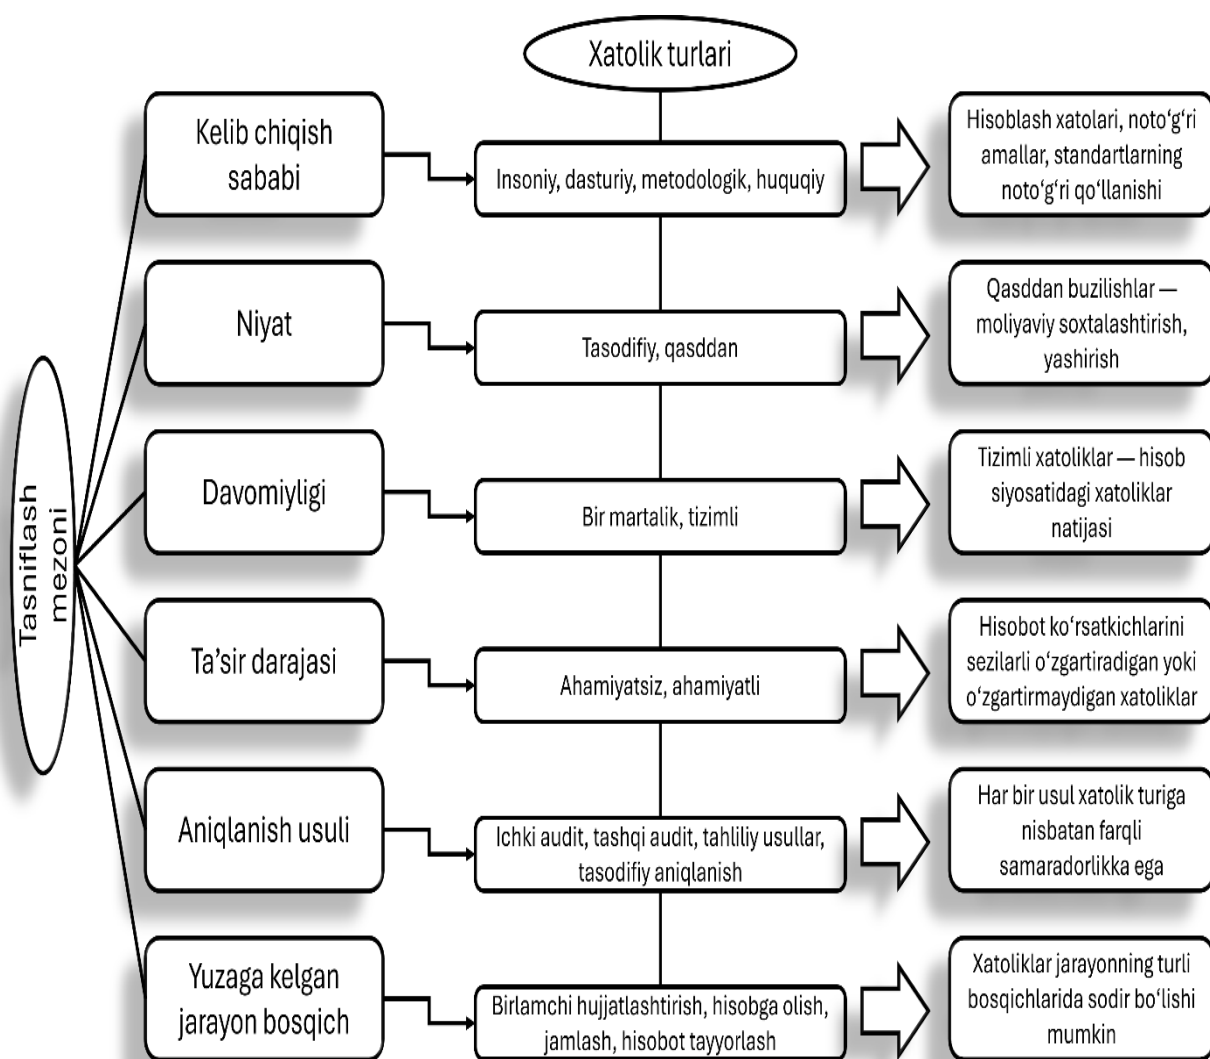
Xatolik turlari

Tasniflash mezoni

Kelib chiqish sababi

Insoniy, dasturiy, metodologik, huquqiy

Hisoblash xatolari, noto'g'ri amallar, standartlarning noto'g'ri qo'llanishi

Niyat

Tasodifiy, qasddan

Qasddan buzilishlar — moliyaviy soxtalashtirish, yashirish

Davomiyligi

Bir martalik, tizimli

Tizimli xatoliklar — hisob siyosatidagi xatoliklar natijasi

Ta'sir darajasi

Ahamiyatsiz, ahamiyatli

Hisobot ko'rsatkichlarini sezilarli o'zgartiradigan yoki o'zgartirmaydigan xatoliklar

Aniqlanish usuli

Ichki audit, tashqi audit, tahliliy usullar, tasodifiy aniqlanish

Har bir usul xatolik turiga nisbatan farqli samaradorlikka ega

Yuzaga kelgan jarayon bosqich

Birlamchi hujjatlashtirish, hisobga olish, jamlash, hisobot tayyorlash

Xatoliklar jarayonning turli bosqichlarida sodir bo'lishi mumkin